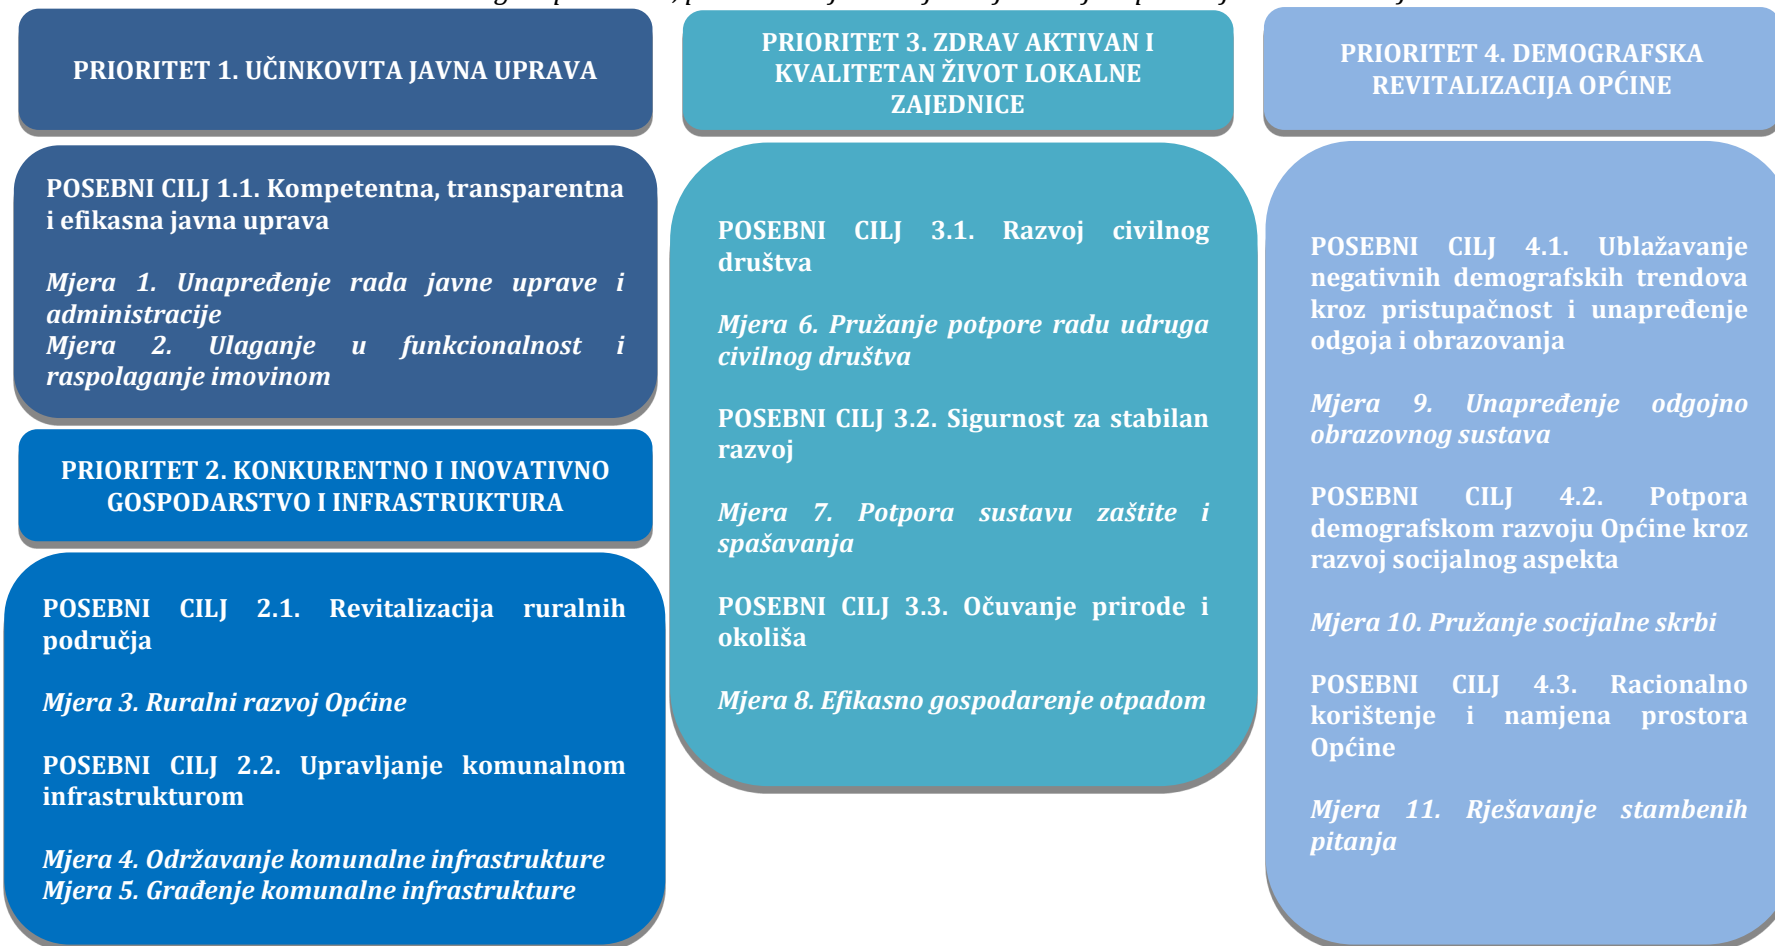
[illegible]

PRIORITET 1. UČINKOVITA JAVNA UPRAVA

POSEBNI CILJ 1.1. Kompetentna, transparentna i efikasna javna uprava

Mjera 1. Unapređenje rada javne uprave i administracije
Mjera 2. Ulaganje u funkcionalnost i raspolaganje imovinom

PRIORITET 2. KONKURENTNO I INOVATIVNO GOSPODARSTVO I INFRASTRUKTURA

POSEBNI CILJ 2.1. Revitalizacija ruralnih područja

Mjera 3. Ruralni razvoj Općine

POSEBNI CILJ 2.2. Upravljanje komunalnom infrastrukturom

Mjera 4. Održavanje komunalne infrastrukture
Mjera 5. Građenje komunalne infrastrukture

PRIORITET 3. ZDRAV AKTIVAN I KVALITETAN ŽIVOT LOKALNE ZAJEDNICE

POSEBNI CILJ 3.1. Razvoj civilnog društva

Mjera 6. Pružanje potpore radu udruga civilnog društva

POSEBNI CILJ 3.2. Sigurnost za stabilan razvoj

Mjera 7. Potpora sustavu zaštite i spašavanja

POSEBNI CILJ 3.3. Očuvanje prirode i okoliša

Mjera 8. Efikasno gospodarenje otpadom

PRIORITET 4. DEMOGRAFSKA REVITALIZACIJA OPĆINE

POSEBNI CILJ 4.1. Ublažavanje negativnih demografskih trendova kroz pristupačnost i unapređenje odgoja i obrazovanja

Mjera 9. Unapređenje odgojno obrazovnog sustava

POSEBNI CILJ 4.2. Potpora demografskom razvoju Općine kroz razvoj socijalnog aspekta

Mjera 10. Pružanje socijalne skrbi

POSEBNI CILJ 4.3. Racionalno korištenje i namjena prostora Općine

Mjera 11. Rješavanje stambenih pitanja